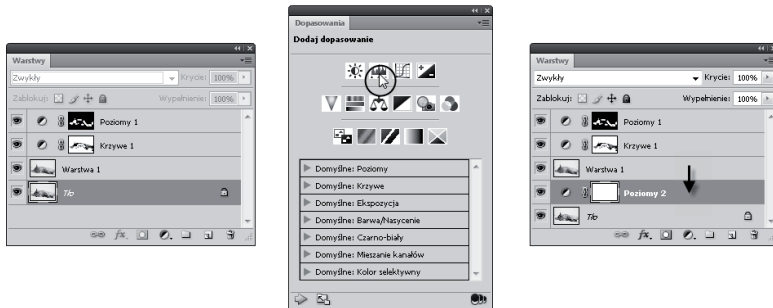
Warstwy
Zwykły
Krycie: 100%
Zablokuj:
Wypełnienie: 100%
Poziomy 1
Krzywe 1
Warstwa 1
Tło

Dopasowania
Dodaj dopasowanie
Domyślne: Poziomy
Domyślne: Krzywe
Domyślne: Ekspozycja
Domyślne: Barwa/Nasycenie
Domyślne: Czarno-biały
Domyślne: Mieszanie kanałów
Domyślne: Kolor selektywny

Warstwy
Zwykły
Krycie: 100%
Zablokuj:
Wypełnienie: 100%
Poziomy 1
Krzywe 1
Warstwa 1
Poziomy 2
Tło